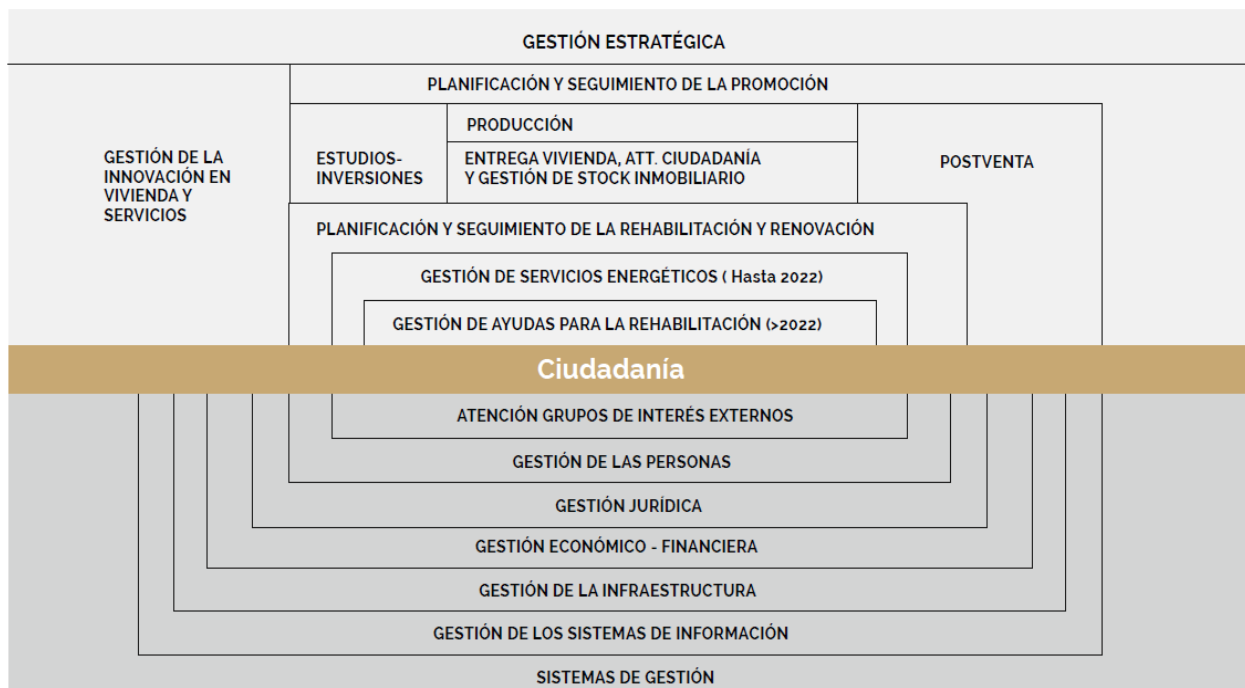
GESTIÓN ESTRATÉGICA

PLANIFICACIÓN Y SEGUIMIENTO DE LA PROMOCIÓN

GESTIÓN DE LA INNOVACIÓN EN VIVIENDA Y SERVICIOS

ESTUDIOS-INVERSIONES

PRODUCCIÓN

ENTREGA VIVIENDA, ATT. CIUDADANÍA Y GESTIÓN DE STOCK INMOBILIARIO

POSTVENTA

PLANIFICACIÓN Y SEGUIMIENTO DE LA REHABILITACIÓN Y RENOVACIÓN

GESTIÓN DE SERVICIOS ENERGÉTICOS ( Hasta 2022)

GESTIÓN DE AYUDAS PARA LA REHABILITACIÓN (>2022)

Ciudadanía

ATENCIÓN GRUPOS DE INTERÉS EXTERNOS

GESTIÓN DE LAS PERSONAS

GESTIÓN JURÍDICA

GESTIÓN ECONÓMICO - FINANCIERA

GESTIÓN DE LA INFRAESTRUCTURA

GESTIÓN DE LOS SISTEMAS DE INFORMACIÓN

SISTEMAS DE GESTIÓN